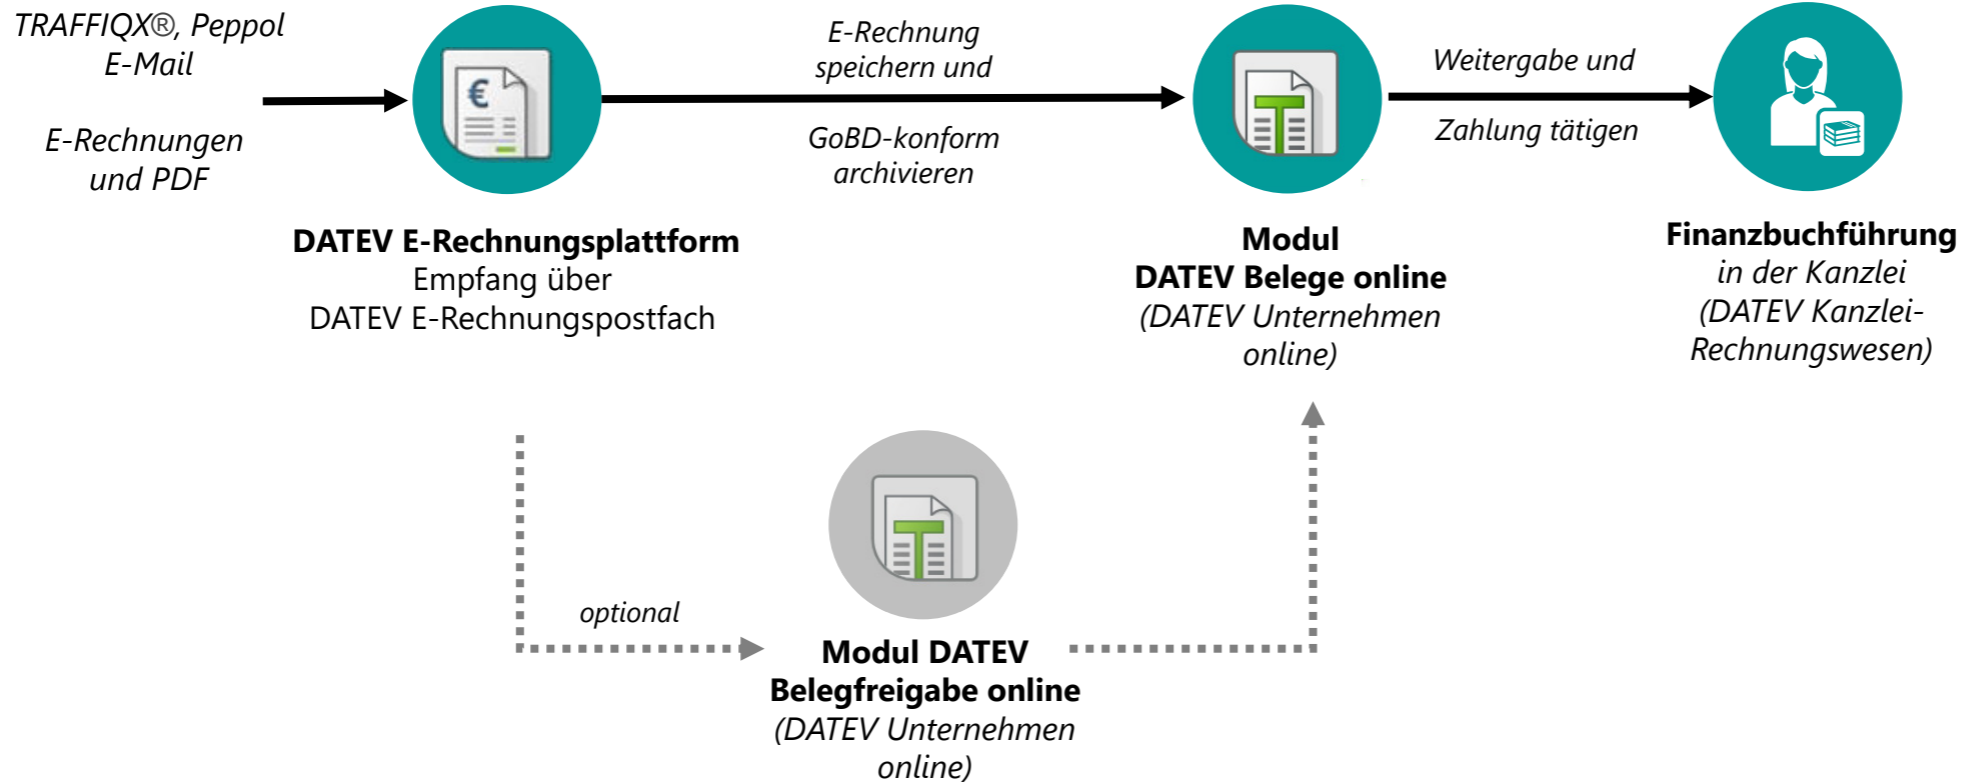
TRAFFIQX®, Peppol E-Mail

E-Rechnungen und PDF

€

E-Rechnung speichern und

GoBD-konform archivieren

Weitergabe und

Zahlung tätigen

DATEV E-Rechnungsplattform
Empfang über
DATEV E-Rechnungspostfach

Modul
DATEV Belege online
(DATEV Unternehmen online)

Finanzbuchführung
in der Kanzlei
(DATEV Kanzlei-Rechnungswesen)

optional

Modul DATEV
Belegfreigabe online
(DATEV Unternehmen online)